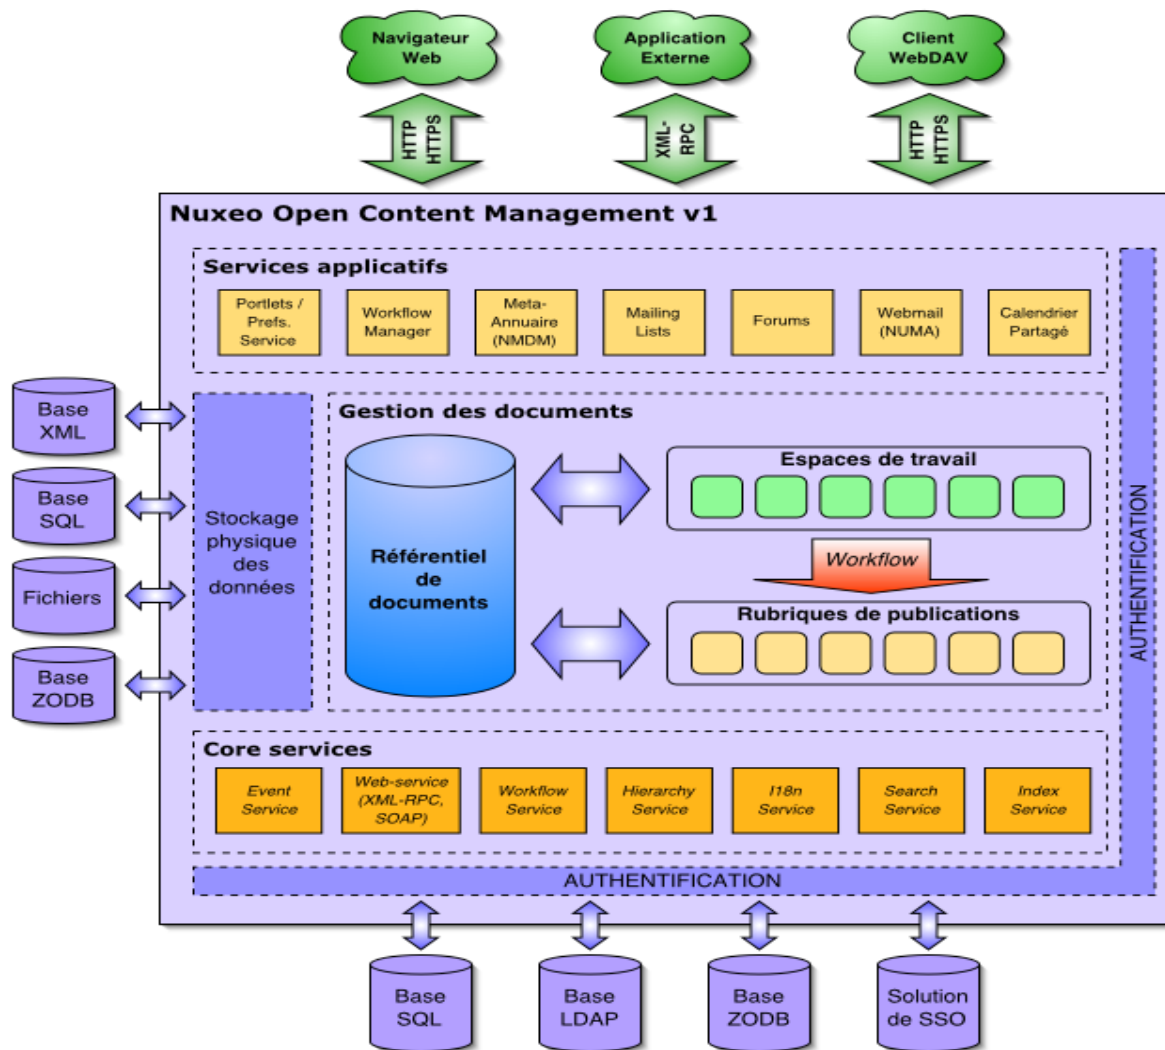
Navigateur Web

Application Externe

Client WebDAV

HTTP HTTPS

XML-RPC

HTTP HTTPS

Nuxeo Open Content Management v1

Services applicatifs

Portlets / Prefs. Service

Workflow Manager

Meta-Annuaire (NMDM)

Mailing Lists

Forums

Webmail (NUMA)

Calendrier Partagé

Base XML

Base SQL

Fichiers

Base ZODB

Stockage physique des données

Gestion des documents

Référentiel de documents

Espaces de travail

Workflow

Rubriques de publications

AUTHENTIFICATION

Core services

Event Service

Web-service (XML-RPC, SOAP)

Workflow Service

Hierarchy Service

I18n Service

Search Service

Index Service

AUTHENTIFICATION

Base SQL

Base LDAP

Base ZODB

Solution de SSO